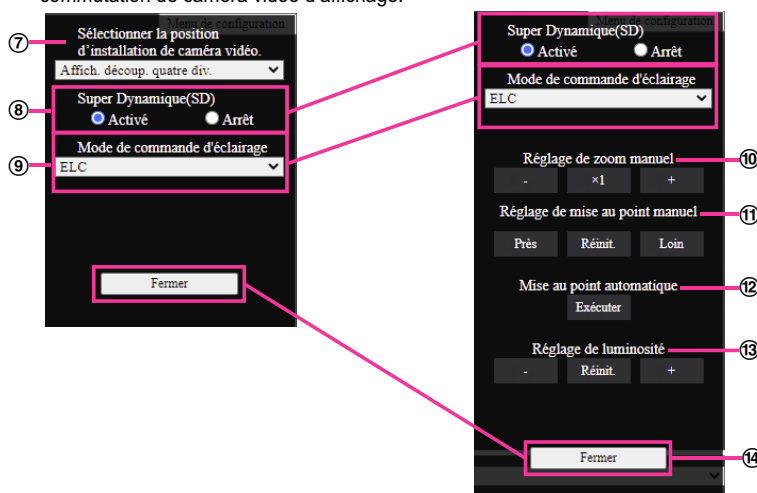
commutation de caméra vidéo d'affichage.

Menu de configuration

⑦ Sélectionner la position d'installation de caméra vidéo.

Affich. découp. quatre div.

⑧ Super Dynamique(SD)
Activé Arrêt

⑨ Mode de commande d'éclairage
ELC

Fermer

Menu de configuration

Super Dynamique(SD)
Activé Arrêt

Mode de commande d'éclairage
ELC

Réglage de zoom manuel ⑩
- ×1 +

Réglage de mise au point manuel ⑪
Près Réinit. Loin

Mise au point automatique ⑫
Exécuter

Réglage de luminosité ⑬
- Réinit. +

Fermer ⑭